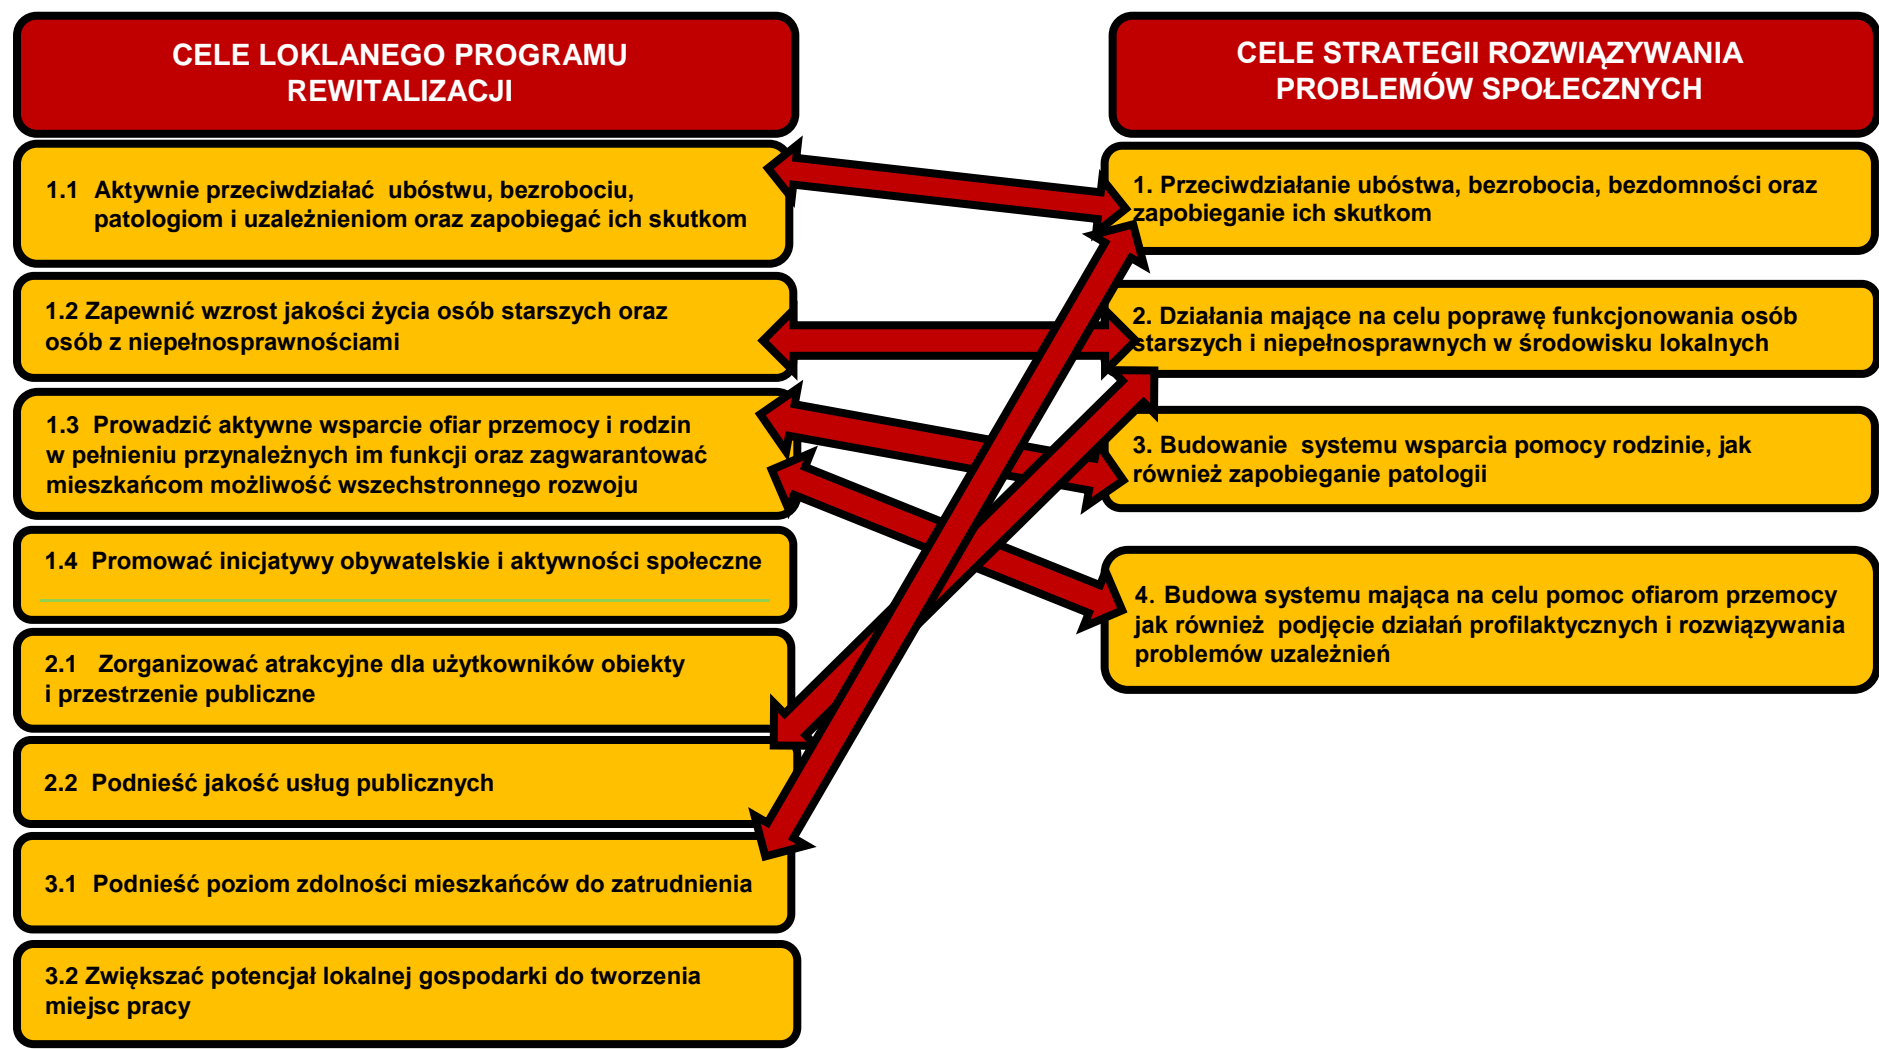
CELE LOKLANEGO PROGRAMU REWITALIZACJI

1.1 Aktywnie przeciwdziałać ubóstwu, bezrobociu, patologiom i uzależnieniom oraz zapobiegać ich skutkom

1.2 Zapewnić wzrost jakości życia osób starszych oraz osób z niepełnosprawnościami

1.3 Prowadzić aktywne wsparcie ofiar przemocy i rodzin w pełnieniu przynależnych im funkcji oraz zagwarantować mieszkańcom możliwość wszechstronnego rozwoju

1.4 Promować inicjatywy obywatelskie i aktywności społeczne

2.1 Zorganizować atrakcyjne dla użytkowników obiekty i przestrzenie publiczne

2.2 Podnieść jakość usług publicznych

3.1 Podnieść poziom zdolności mieszkańców do zatrudnienia

3.2 Zwiększać potencjał lokalnej gospodarki do tworzenia miejsc pracy

CELE STRATEGII ROZWIĄZYWANIA PROBLEMÓW SPOŁECZNYCH

1. Przeciwdziałanie ubóstwa, bezrobocia, bezdomności oraz zapobieganie ich skutkom

2. Działania mające na celu poprawę funkcjonowania osób starszych i niepełnosprawnych w środowisku lokalnych

3. Budowanie systemu wsparcia pomocy rodzinie, jak również zapobieganie patologii

4. Budowa systemu mająca na celu pomoc ofiarom przemocy jak również podjęcie działań profilaktycznych i rozwiązywania problemów uzależnień